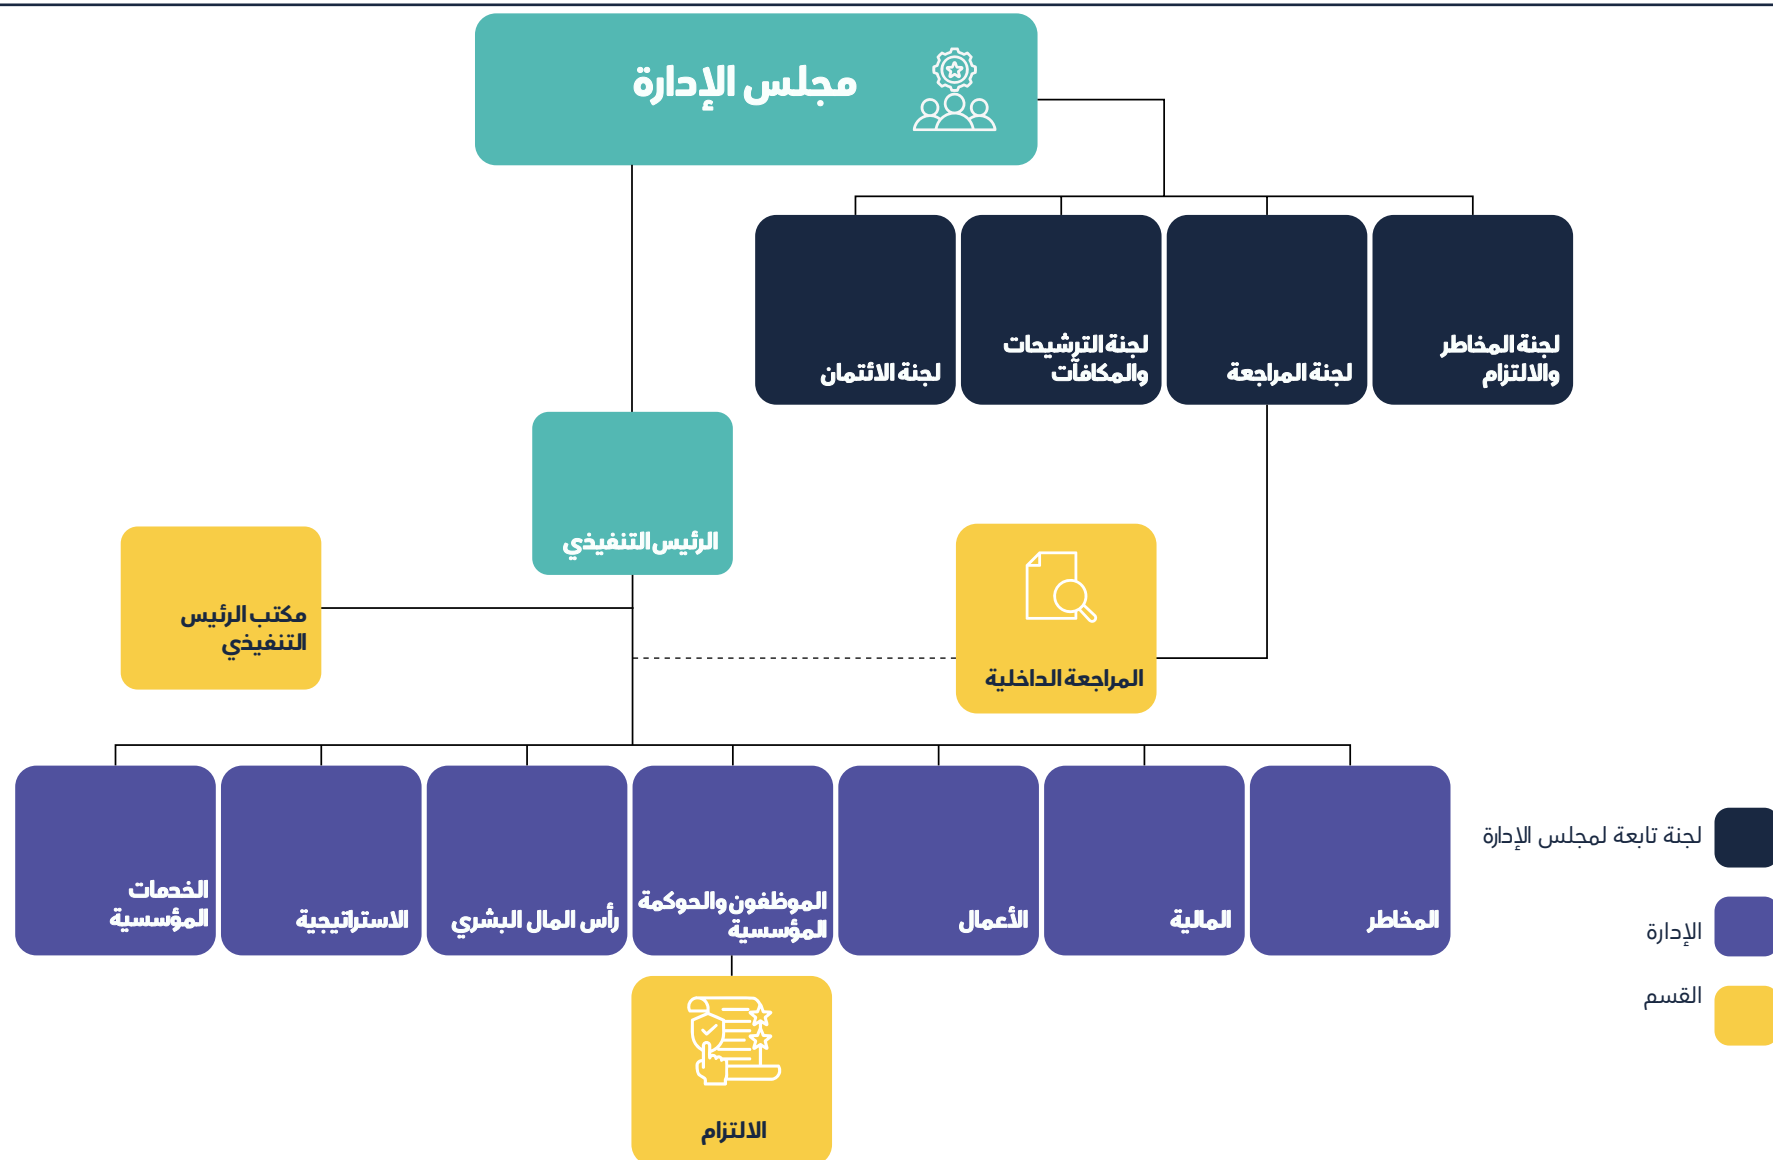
مجلس الإدارة

لجنة المخاطر والالتزام

لجنة المراجعة

لجنة الترشيحات والمكافآت

لجنة الائتمان

الرئيس التنفيذي

مكتب الرئيس التنفيذي

المراجعة الداخلية

المخاطر

المالية

الأعمال

الموظفون والحوكمة المؤسسية

رأس المال البشري

الاستراتيجية

الخدمات المؤسسية

الالتزام

لجنة تابعة لمجلس الإدارة

الإدارة

القسم